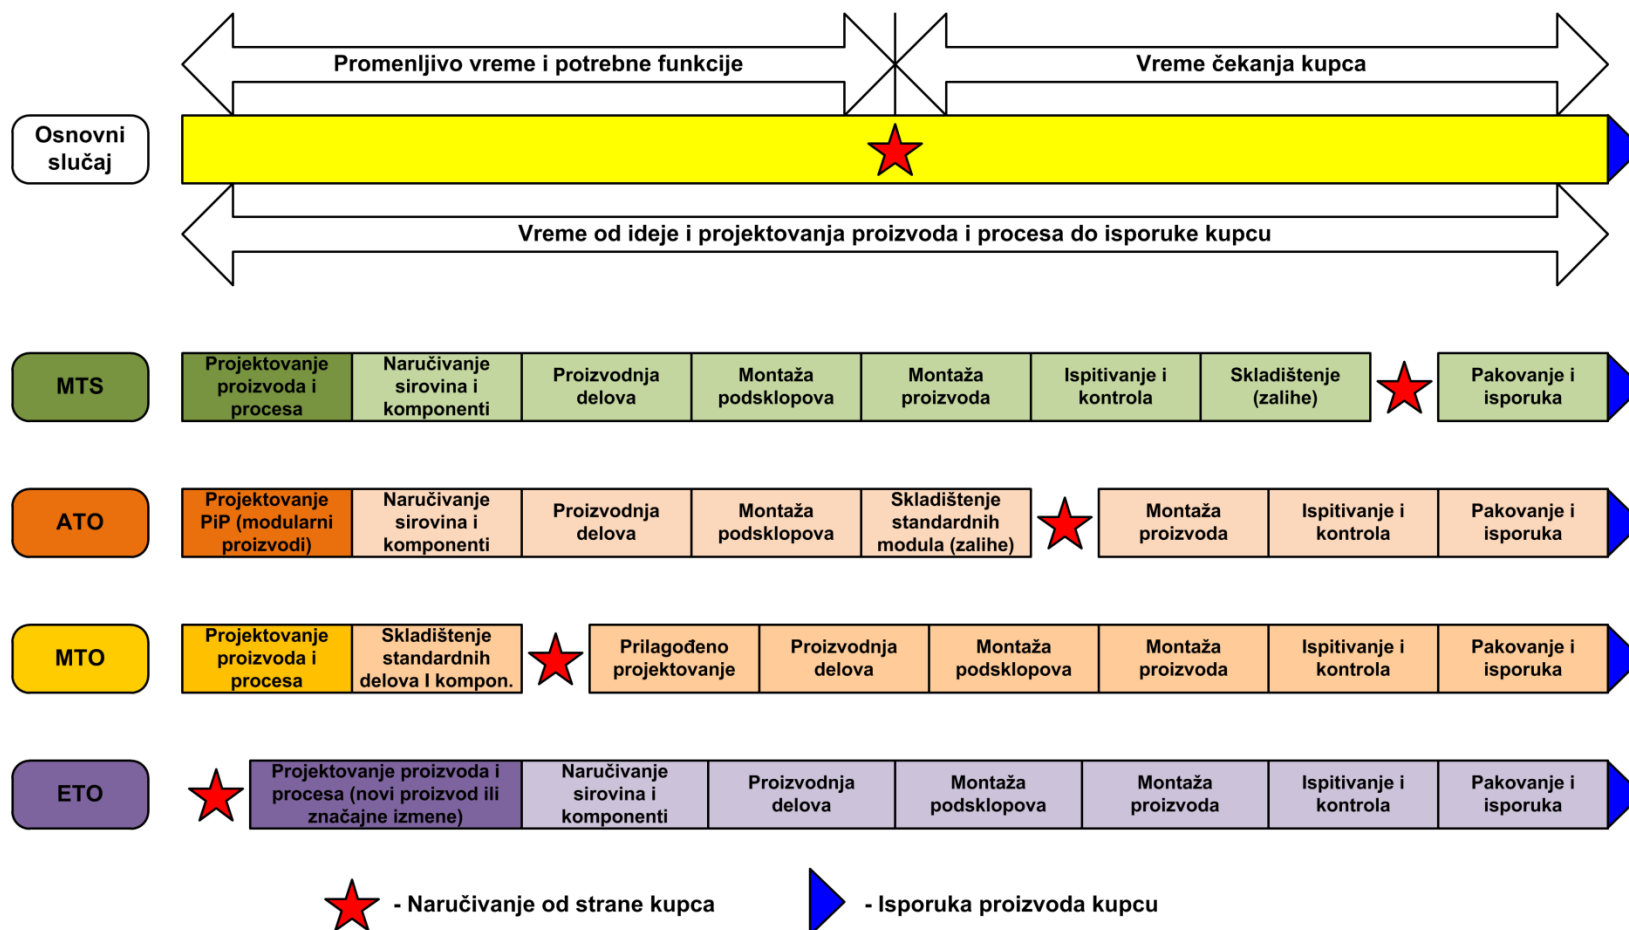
Promenljivo vreme i potrebne funkcije

Vreme čekanja kupca

Osnovni slučaj

Vreme od ideje i projektovanja proizvoda i procesa do isporuke kupcu

MTS

| Projektovanje proizvoda i procesa | Naručivanje sirovina i komponenti | Proizvodnja delova | Montaža podsklopova | Montaža proizvoda | Ispitivanje i kontrola | Skladištenje (zalihe) | Pakovanje i isporuka |
|---|---|---|---|---|---|---|---|

ATO

| Projektovanje PiP (modularni proizvodi) | Naručivanje sirovina i komponenti | Proizvodnja delova | Montaža podsklopova | Skladištenje standardnih modula (zalihe) | Montaža proizvoda | Ispitivanje i kontrola | Pakovanje i isporuka |
|---|---|---|---|---|---|---|---|

MTO

| Projektovanje proizvoda i procesa | Skladištenje standardnih delova I kompon. | Prilagođeno projektovanje | Proizvodnja delova | Montaža podsklopova | Montaža proizvoda | Ispitivanje i kontrola | Pakovanje i isporuka |
|---|---|---|---|---|---|---|---|

ETO

| Projektovanje proizvoda i procesa (novi proizvod ili značajne izmene) | Naručivanje sirovina i komponenti | Proizvodnja delova | Montaža podsklopova | Montaža proizvoda | Ispitivanje i kontrola | Pakovanje i isporuka |
|---|---|---|---|---|---|---|

- Naručivanje od strane kupca

- Isporuka proizvoda kupcu